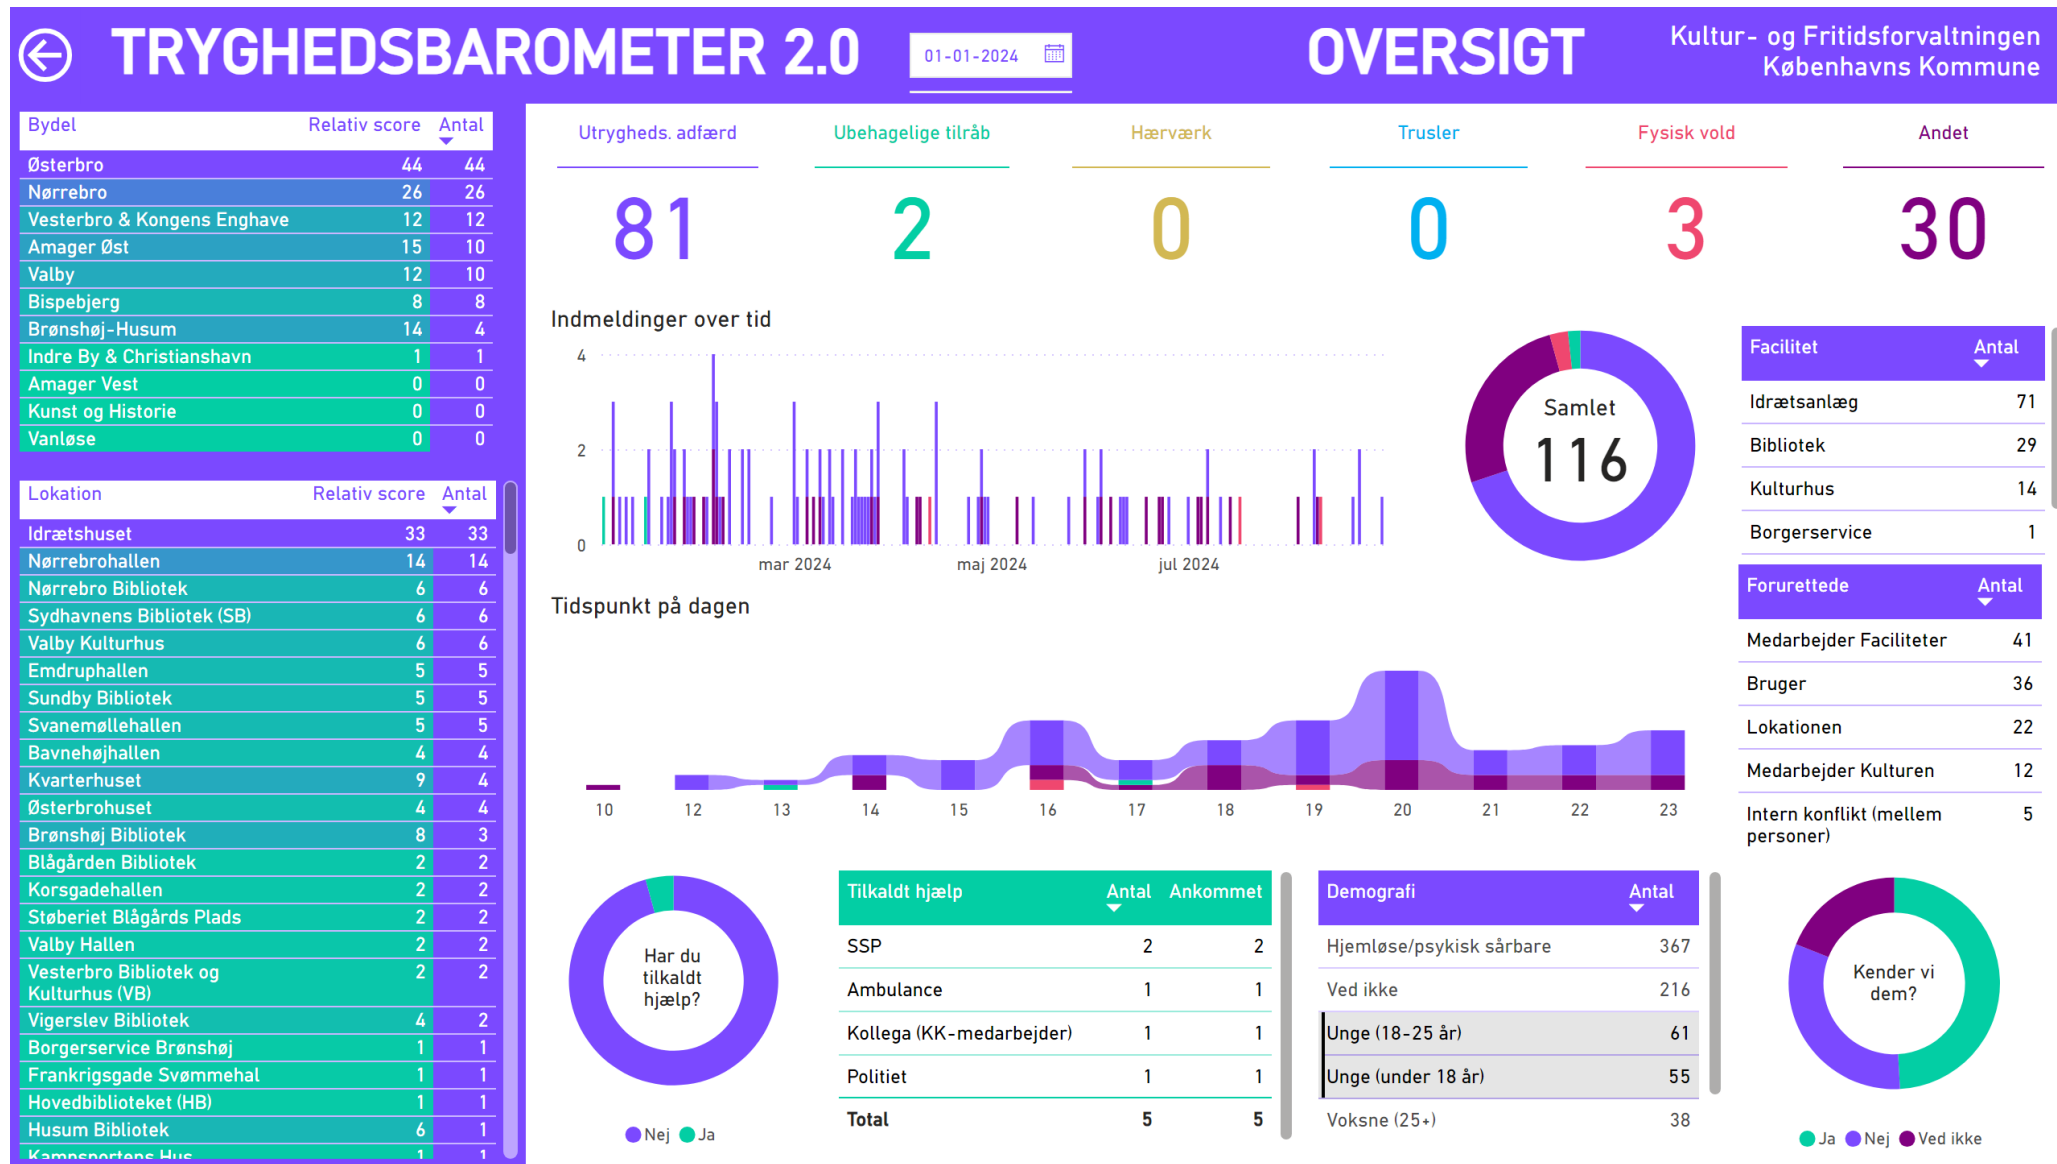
TRYGHEDSBAROMETER 2.0 01-01-2024 OVERSIGT Kultur- og Fritidsforvaltningen Københavns Kommune

| Bydel | Relativ score | Antal |
|---|---|---|
| Østerbro | 44 | 44 |
| Nørrebro | 26 | 26 |
| Vesterbro & Kongens Enghave | 12 | 12 |
| Amager Øst | 15 | 10 |
| Valby | 12 | 10 |
| Bispebjerg | 8 | 8 |
| Brønshøj-Husum | 14 | 4 |
| Indre By & Christianshavn | 1 | 1 |
| Amager Vest | 0 | 0 |
| Kunst og Historie | 0 | 0 |
| Vanløse | 0 | 0 |

| Lokation | Relativ score | Antal |
|---|---|---|
| Idrætshuset | 33 | 33 |
| Nørrebrohallen | 14 | 14 |
| Nørrebro Bibliotek | 6 | 6 |
| Sydhavnens Bibliotek (SB) | 6 | 6 |
| Valby Kulturhus | 6 | 6 |
| Emdruphallen | 5 | 5 |
| Sundby Bibliotek | 5 | 5 |
| Svanemøllehallen | 5 | 5 |
| Bavnehøjhallen | 4 | 4 |
| Kvarterhuset | 9 | 4 |
| Østerbrohuset | 4 | 4 |
| Brønshøj Bibliotek | 8 | 3 |
| Blågården Bibliotek | 2 | 2 |
| Korsgadehallen | 2 | 2 |
| Støberiet Blågårds Plads | 2 | 2 |
| Valby Hallen | 2 | 2 |
| Vesterbro Bibliotek og Kulturhus (VB) | 2 | 2 |
| Vigerslev Bibliotek | 4 | 2 |
| Borgerservice Brønshøj | 1 | 1 |
| Frankrigsgade Svømmehal | 1 | 1 |
| Hovedbiblioteket (HB) | 1 | 1 |
| Husum Bibliotek | 6 | 1 |
| Kampsportens Hus | 1 | 1 |

Utrygheds. adfærd 81
Ubehagelige tilråb 2
Hærværk 0
Trusler 0
Fysisk vold 3
Andet 30

Indmeldinger over tid
4 2 0
mar 2024 maj 2024 jul 2024

Samlet 116

| Facilitet | Antal |
|---|---|
| Idrætsanlæg | 71 |
| Bibliotek | 29 |
| Kulturhus | 14 |
| Borgerservice | 1 |

Tidspunkt på dagen
10 12 13 14 15 16 17 18 19 20 21 22 23

| Forurettede | Antal |
|---|---|
| Medarbejder Faciliteter | 41 |
| Bruger | 36 |
| Lokationen | 22 |
| Medarbejder Kulturen | 12 |
| Intern konflikt (mellem personer) | 5 |

Har du tilkaldt hjælp?
Nej Ja

| Tilkaldt hjælp | Antal | Ankommet |
|---|---|---|
| SSP | 2 | 2 |
| Ambulance | 1 | 1 |
| Kollega (KK-medarbejder) | 1 | 1 |
| Politiet | 1 | 1 |
| Total | 5 | 5 |

| Demografi | Antal |
|---|---|
| Hjemløse/psykisk sårbare | 367 |
| Ved ikke | 216 |
| Unge (18-25 år) | 61 |
| Unge (under 18 år) | 55 |
| Voksne (25+) | 38 |

Kender vi dem?
Ja Nej Ved ikke